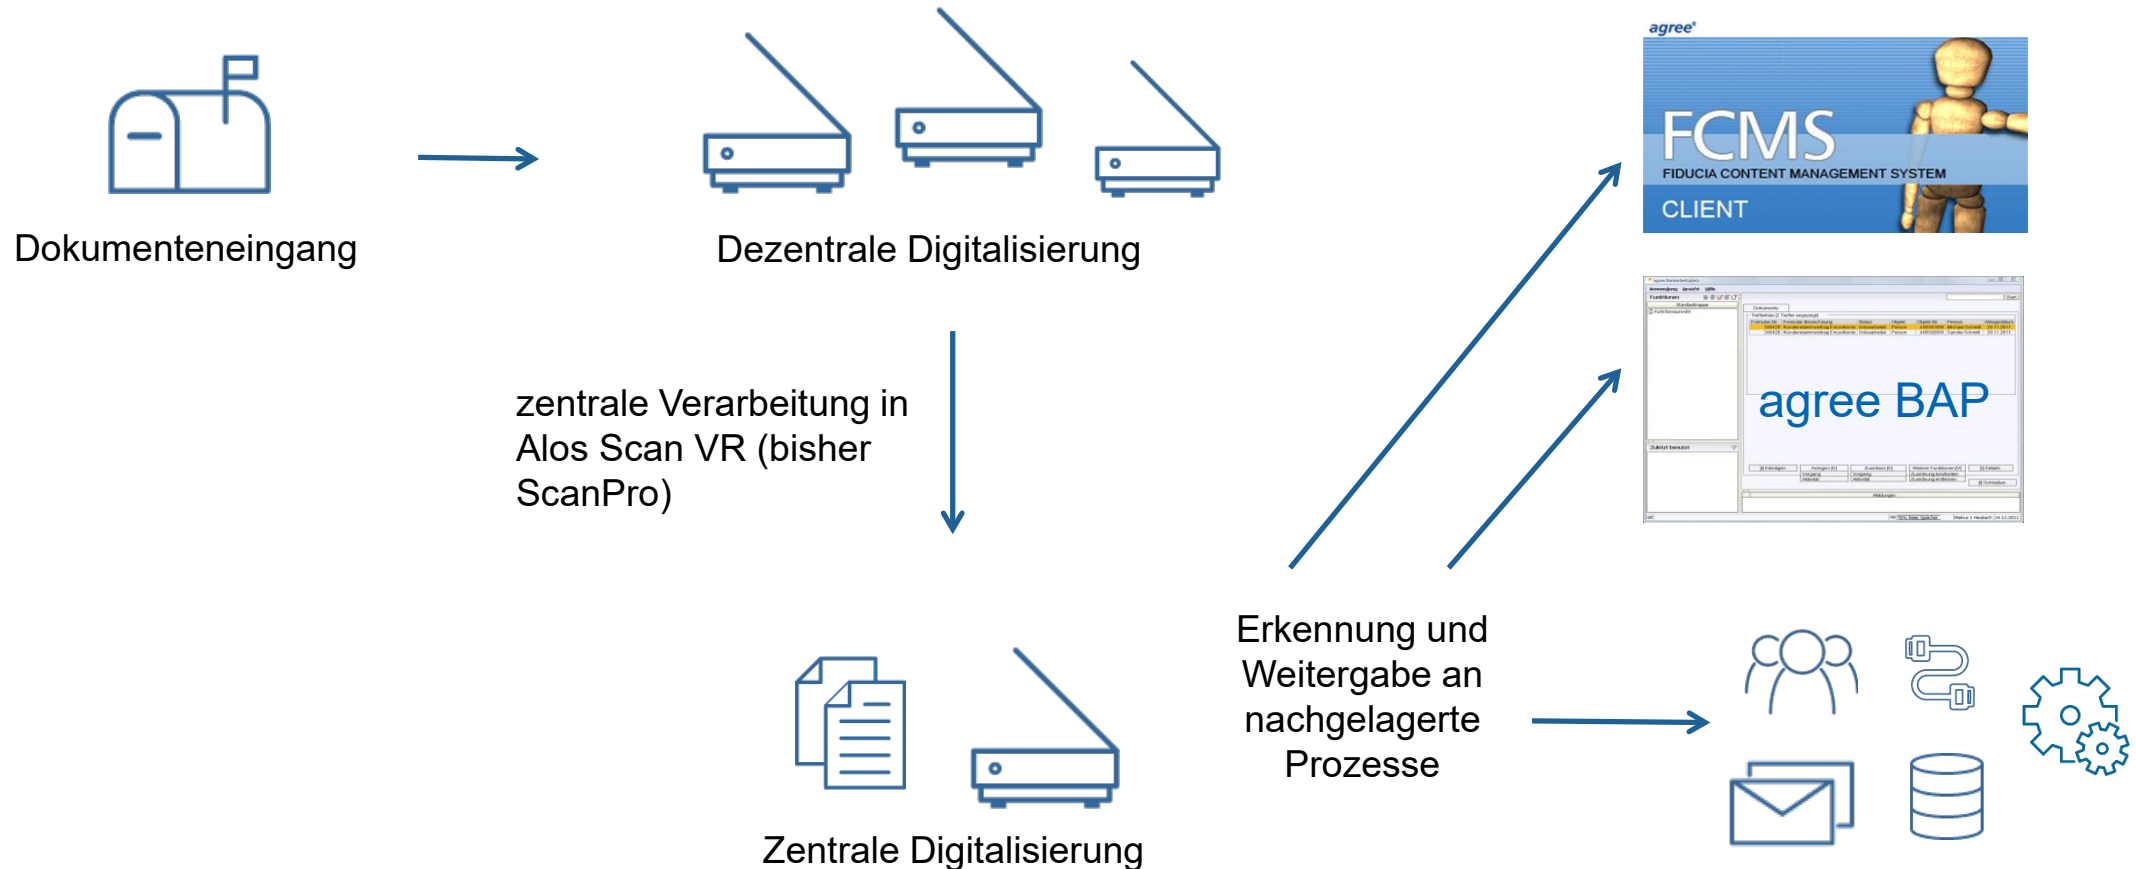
Dokumenteneingang

Dezentrale Digitalisierung

agree®

FCMS

FIDUCIA CONTENT MANAGEMENT SYSTEM

CLIENT

agree BAP

zentrale Verarbeitung in Alos Scan VR (bisher ScanPro)

Erkennung und Weitergabe an nachgelagerte Prozesse

Zentrale Digitalisierung